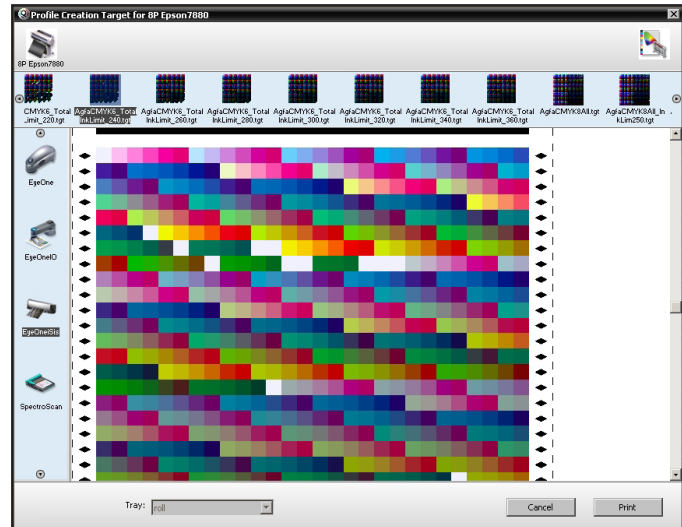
Profile Creation Target for 8P Epson7880

8P Epson7880

CMYK6_Total_imit_220.tgt

AgfaCMYK6_TotalInkLimit_240.tgt

AgfaCMYK6_TotalInkLimit_260.tgt

AgfaCMYK6_TotalInkLimit_280.tgt

AgfaCMYK6_TotalInkLimit_300.tgt

AgfaCMYK6_TotalInkLimit_320.tgt

AgfaCMYK6_TotalInkLimit_340.tgt

AgfaCMYK6_TotalInkLimit_360.tgt

AgfaCMYK8All.tgt

AgfaCMYK8All_InkLim250.tgt

EyeOne

EyeOneIO

EyeOneiSis

SpectroScan

Tray: roll

Cancel

Print